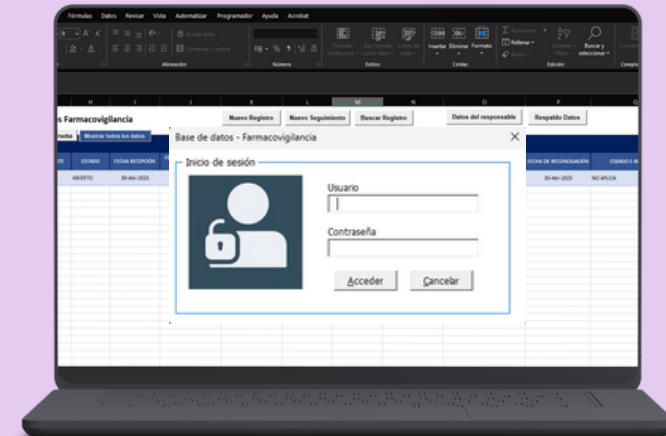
Fórmulas Datos Revisar Vista Automatizar Programador Ayuda Acrobat

Alineación Número Estilos Celdas Edición

Formato condicional Dar formato como tabla Estilos de celda Insertar Eliminar Formato Rellenar Ordenar y filtrar Buscar y seleccionar

H I J K L M N O P

s Farmacovigilancia

Nuevo Registro Nuevo Seguimiento Buscar Registro Datos del responsable Respaldo Datos

Mostrar todos los datos

ESTADO FECHA RECEPCIÓN FECHA DE RECONCILIACIÓN CODIGO

ABIERTO 30-Abr-2025 30-Abr-2025 NO APLICA

Base de datos - Farmacovigilancia

Inicio de sesión

Usuario

Contraseña

Acceder Cancelar